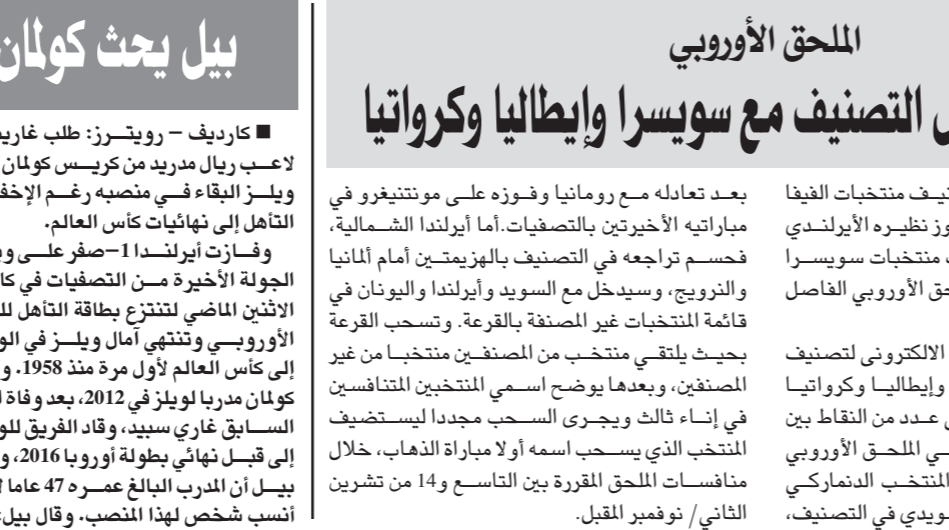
بيل يحث كولمان

■ كارديف – رويترز: طلب غاريث
لاعب ريال مدريد من كريس كولمان
ويلز البقاء في منصبه رغم الإخفاق
التأهل إلى نهائيات كأس العالم.
وفازت أيرلندا 1–صفر على و
الجولة الأخيرة من التصفيات في كا
الاثنين الماضي لتنتزع بطاقة التأهل لل
الأوروبي وتنتهي آمال ويلز في الو
إلى كأس العالم لأول مرة منذ 1958. و
كولمان مدربا لويلز في 2012، بعد وفاة
السابق غاري سبيد، وقاد الفريق للو
إلى قبل نهائي بطولة أوروبا 2016. و
بيل أن المدرب البالغ عمره 47 عاما
أنسب شخص لهذا المنصب. وقال بيل

الملحق الأوروبي

التصنيف مع سويسرا وإيطاليا وكرواتيا

يف منتخبات الفيفا
وز نظيره الأيرلندي
منتخبات سويسرا
حق الأوروبي الفاصل

الالكتروني لتصنيف
وإيطاليا وكرواتيا
عدد من النقاط بين
ي الملحق الأوروبي
المنتخب الدنماركي
ويدي في التصنيف،

بعد تعادله مع رومانيا وفوزه على مونتنيغرو في مباراتيه الأخيرتين بالتصفيات. أما أيرلندا الشمالية، فحسم تراجعه في التصنيف بالهزيمتين أمام ألمانيا والنرويج، وسيدخل مع السويد وأيرلندا واليونان في قائمة المنتخبات غير المصنفة بالقرعة. وتسحب القرعة بحيث يلتقي منتخب من المصنفين منتخبا من غير المصنفين، وبعدها يوضح اسمي المنتخبين المتنافسين في إناء ثالث ويجرى السحب مجددا ليستضيف المنتخب الذي يسحب اسمه أولا مباراة الذهاب، خلال منافسات الملحق المقررة بين التاسع و14 من تشرين الثاني/ نوفمبر المقبل.